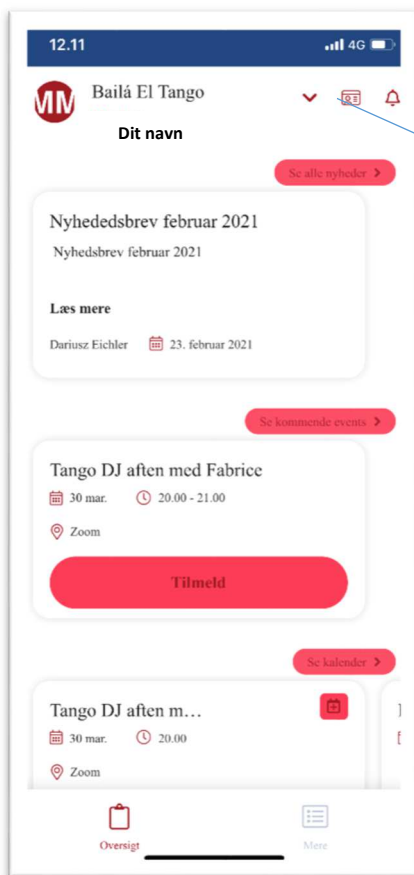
12.11 4G

MM Bailá El Tango

Dit navn

Se alle nyheder >

Nyhedsbrev februar 2021

Nyhedsbrev februar 2021

Læs mere

Dariusz Eichler 23. februar 2021

Se kommende events >

Tango DJ aften med Fabrice

30 mar. 20.00 - 21.00

Zoom

Tilmeld

Se kalender >

Tango DJ aften m…

30 mar. 20.00

Zoom

Oversigt

Mere